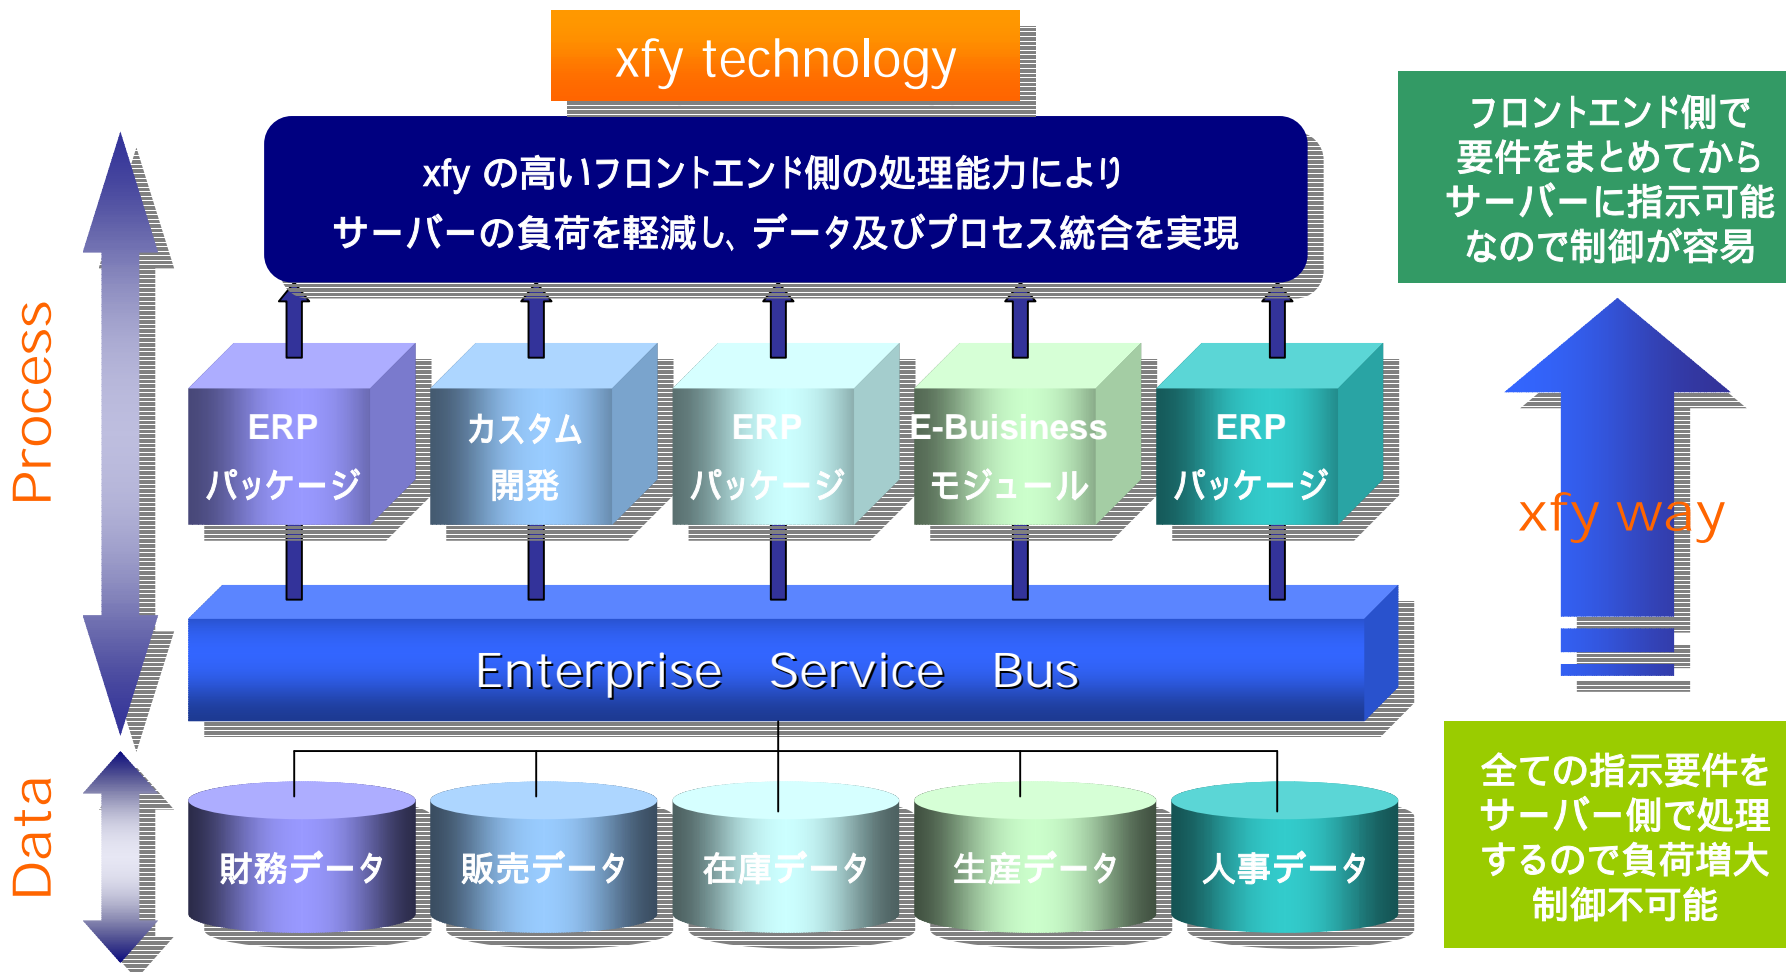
xfy technology

xfy の高いフロントエンド側の処理能力により
サーバーの負荷を軽減し、データ及びプロセス統合を実現

フロントエンド側で要件をまとめてからサーバーに指示可能なので制御が容易

Process

ERP パッケージ

カスタム 開発

ERP パッケージ

E-Buisiness モジュール

ERP パッケージ

xfy way

Enterprise Service Bus

Data

財務データ

販売データ

在庫データ

生産データ

人事データ

全ての指示要件をサーバー側で処理するので負荷増大制御不可能